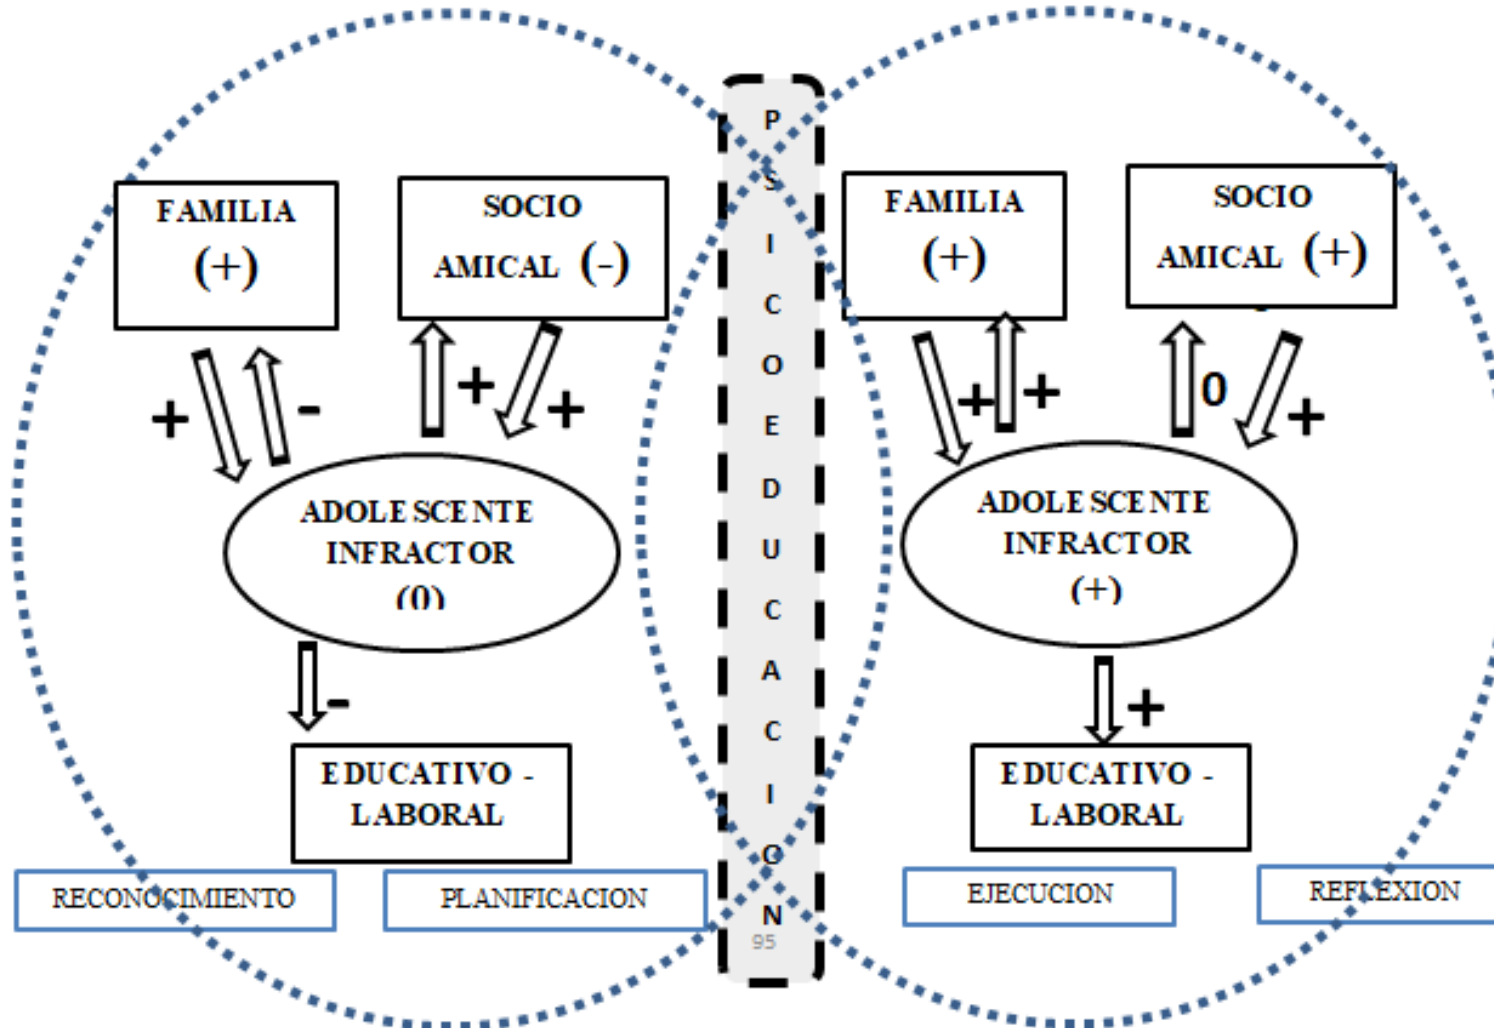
FAMILIA (+)

SOCIO AMICAL (-)

+ -

+ +

ADOLESCENTE INFRACTOR (0)

-

EDUCATIVO - LABORAL

P S I C O E D U C A C I O N

FAMILIA (+)

SOCIO AMICAL (+)

+ +

0 +

ADOLESCENTE INFRACTOR (+)

+

EDUCATIVO - LABORAL

RECONOCIMIENTO

PLANIFICACION

EJECUCION

REFLEXION

95